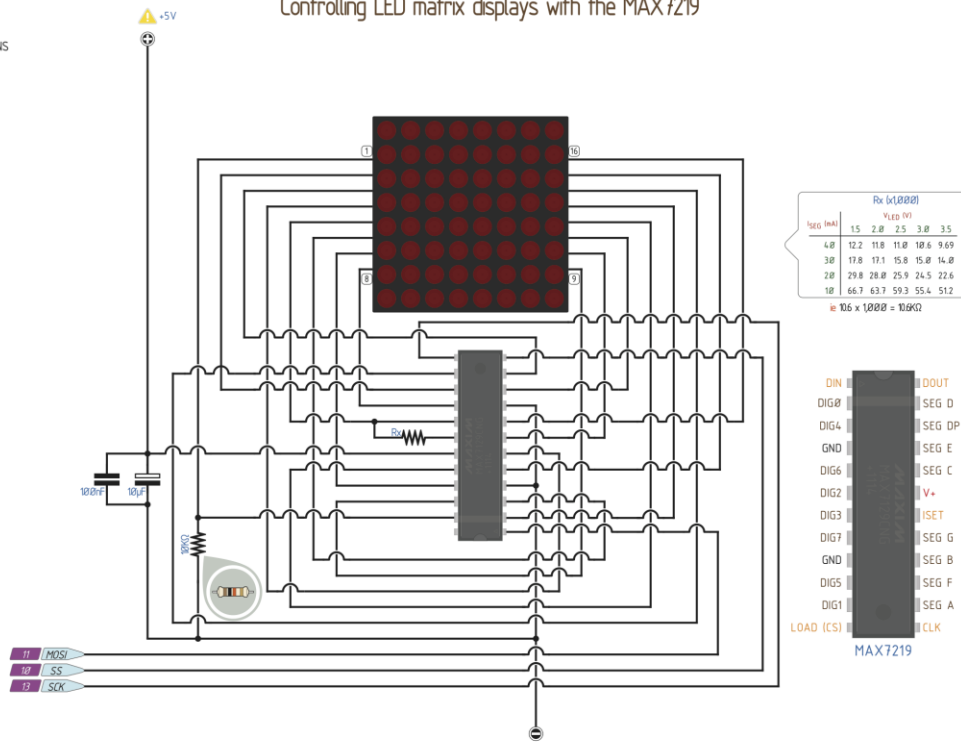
Controlling LED matrix displays with the MAX7219

+5V

IS

1
16
8
9

Rx

100nF
10µF
10K

11 MOSI
10 SS
13 SCK

Rx (x1,000)
| $I_{SEG}$ (mA) | 1.5 | 2.0 | 2.5 | 3.0 | 3.5 |
|---|---|---|---|---|---|
| 40 | 12.2 | 11.8 | 11.0 | 10.6 | 9.69 |
| 30 | 17.8 | 17.1 | 15.8 | 15.0 | 14.0 |
| 20 | 29.8 | 28.0 | 25.9 | 24.5 | 22.6 |
| 10 | 66.7 | 63.7 | 59.3 | 55.4 | 51.2 |

$V_{LED}$ (V)

ie 10.6 x 1,000 = 10.6KΩ

DIN
DIG0
DIG4
GND
DIG6
DIG2
DIG3
DIG7
GND
DIG5
DIG1
LOAD (CS)

DOUT
SEG D
SEG DP
SEG E
SEG C
V+
ISET
SEG G
SEG B
SEG F
SEG A
CLK

MAX7219